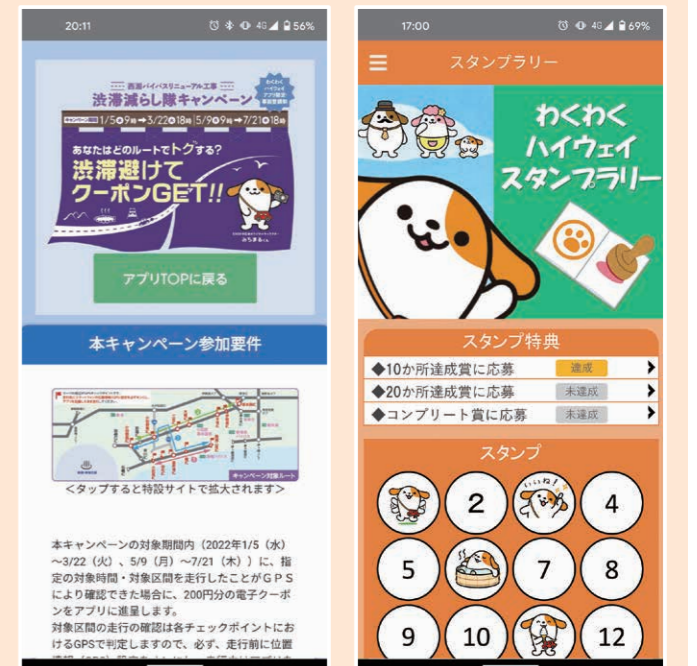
20:11

56%

西名阪バイパスリニューアル工事

渋滞減らし隊キャンペーン

わくわくハイウェイアプリ限定

1/5(水)9時→3/22(火)18時 5/9(月)9時→7/21(木)18時

あなたはどのルートでトクする?

渋滞避けてクーポンGET!!

みちまる

アプリTOPに戻る

本キャンペーン参加要件

キャンペーン対象ルート

<タップすると特設サイトで拡大されます>

本キャンペーンの対象期間内(2022年1/5(水)〜3/22(火)、5/9(月)〜7/21(木))に、指定の対象時間・対象区間を走行したことがGPSにより確認できた場合に、200円分の電子クーポンをアプリに進呈します。
対象区間の走行の確認は各チェックポイントにおけるGPSで判定しますので、必ず、走行前に位置

17:00

69%

スタンプラリー

わくわくハイウェイスタンプラリー

スタンプ特典

◆10か所達成賞に応募 達成

◆20か所達成賞に応募 未達成

◆コンプリート賞に応募 未達成

スタンプ

2

4

5

7

8

9

10

12